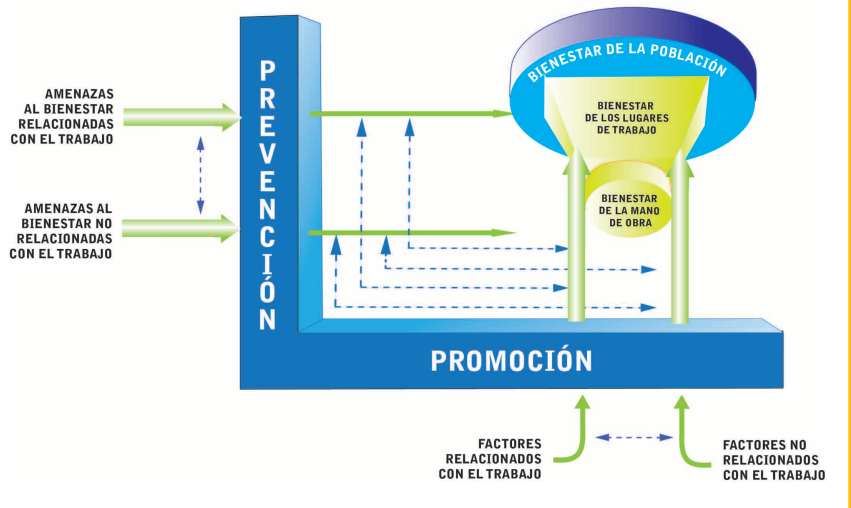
AMENAZAS AL BIENESTAR RELACIONADAS CON EL TRABAJO

AMENAZAS AL BIENESTAR NO RELACIONADAS CON EL TRABAJO

PREVENCIÓN

BIENESTAR DE LA POBLACIÓN

BIENESTAR DE LOS LUGARES DE TRABAJO

BIENESTAR DE LA MANO DE OBRA

PROMOCIÓN

FACTORES RELACIONADOS CON EL TRABAJO

FACTORES NO RELACIONADOS CON EL TRABAJO